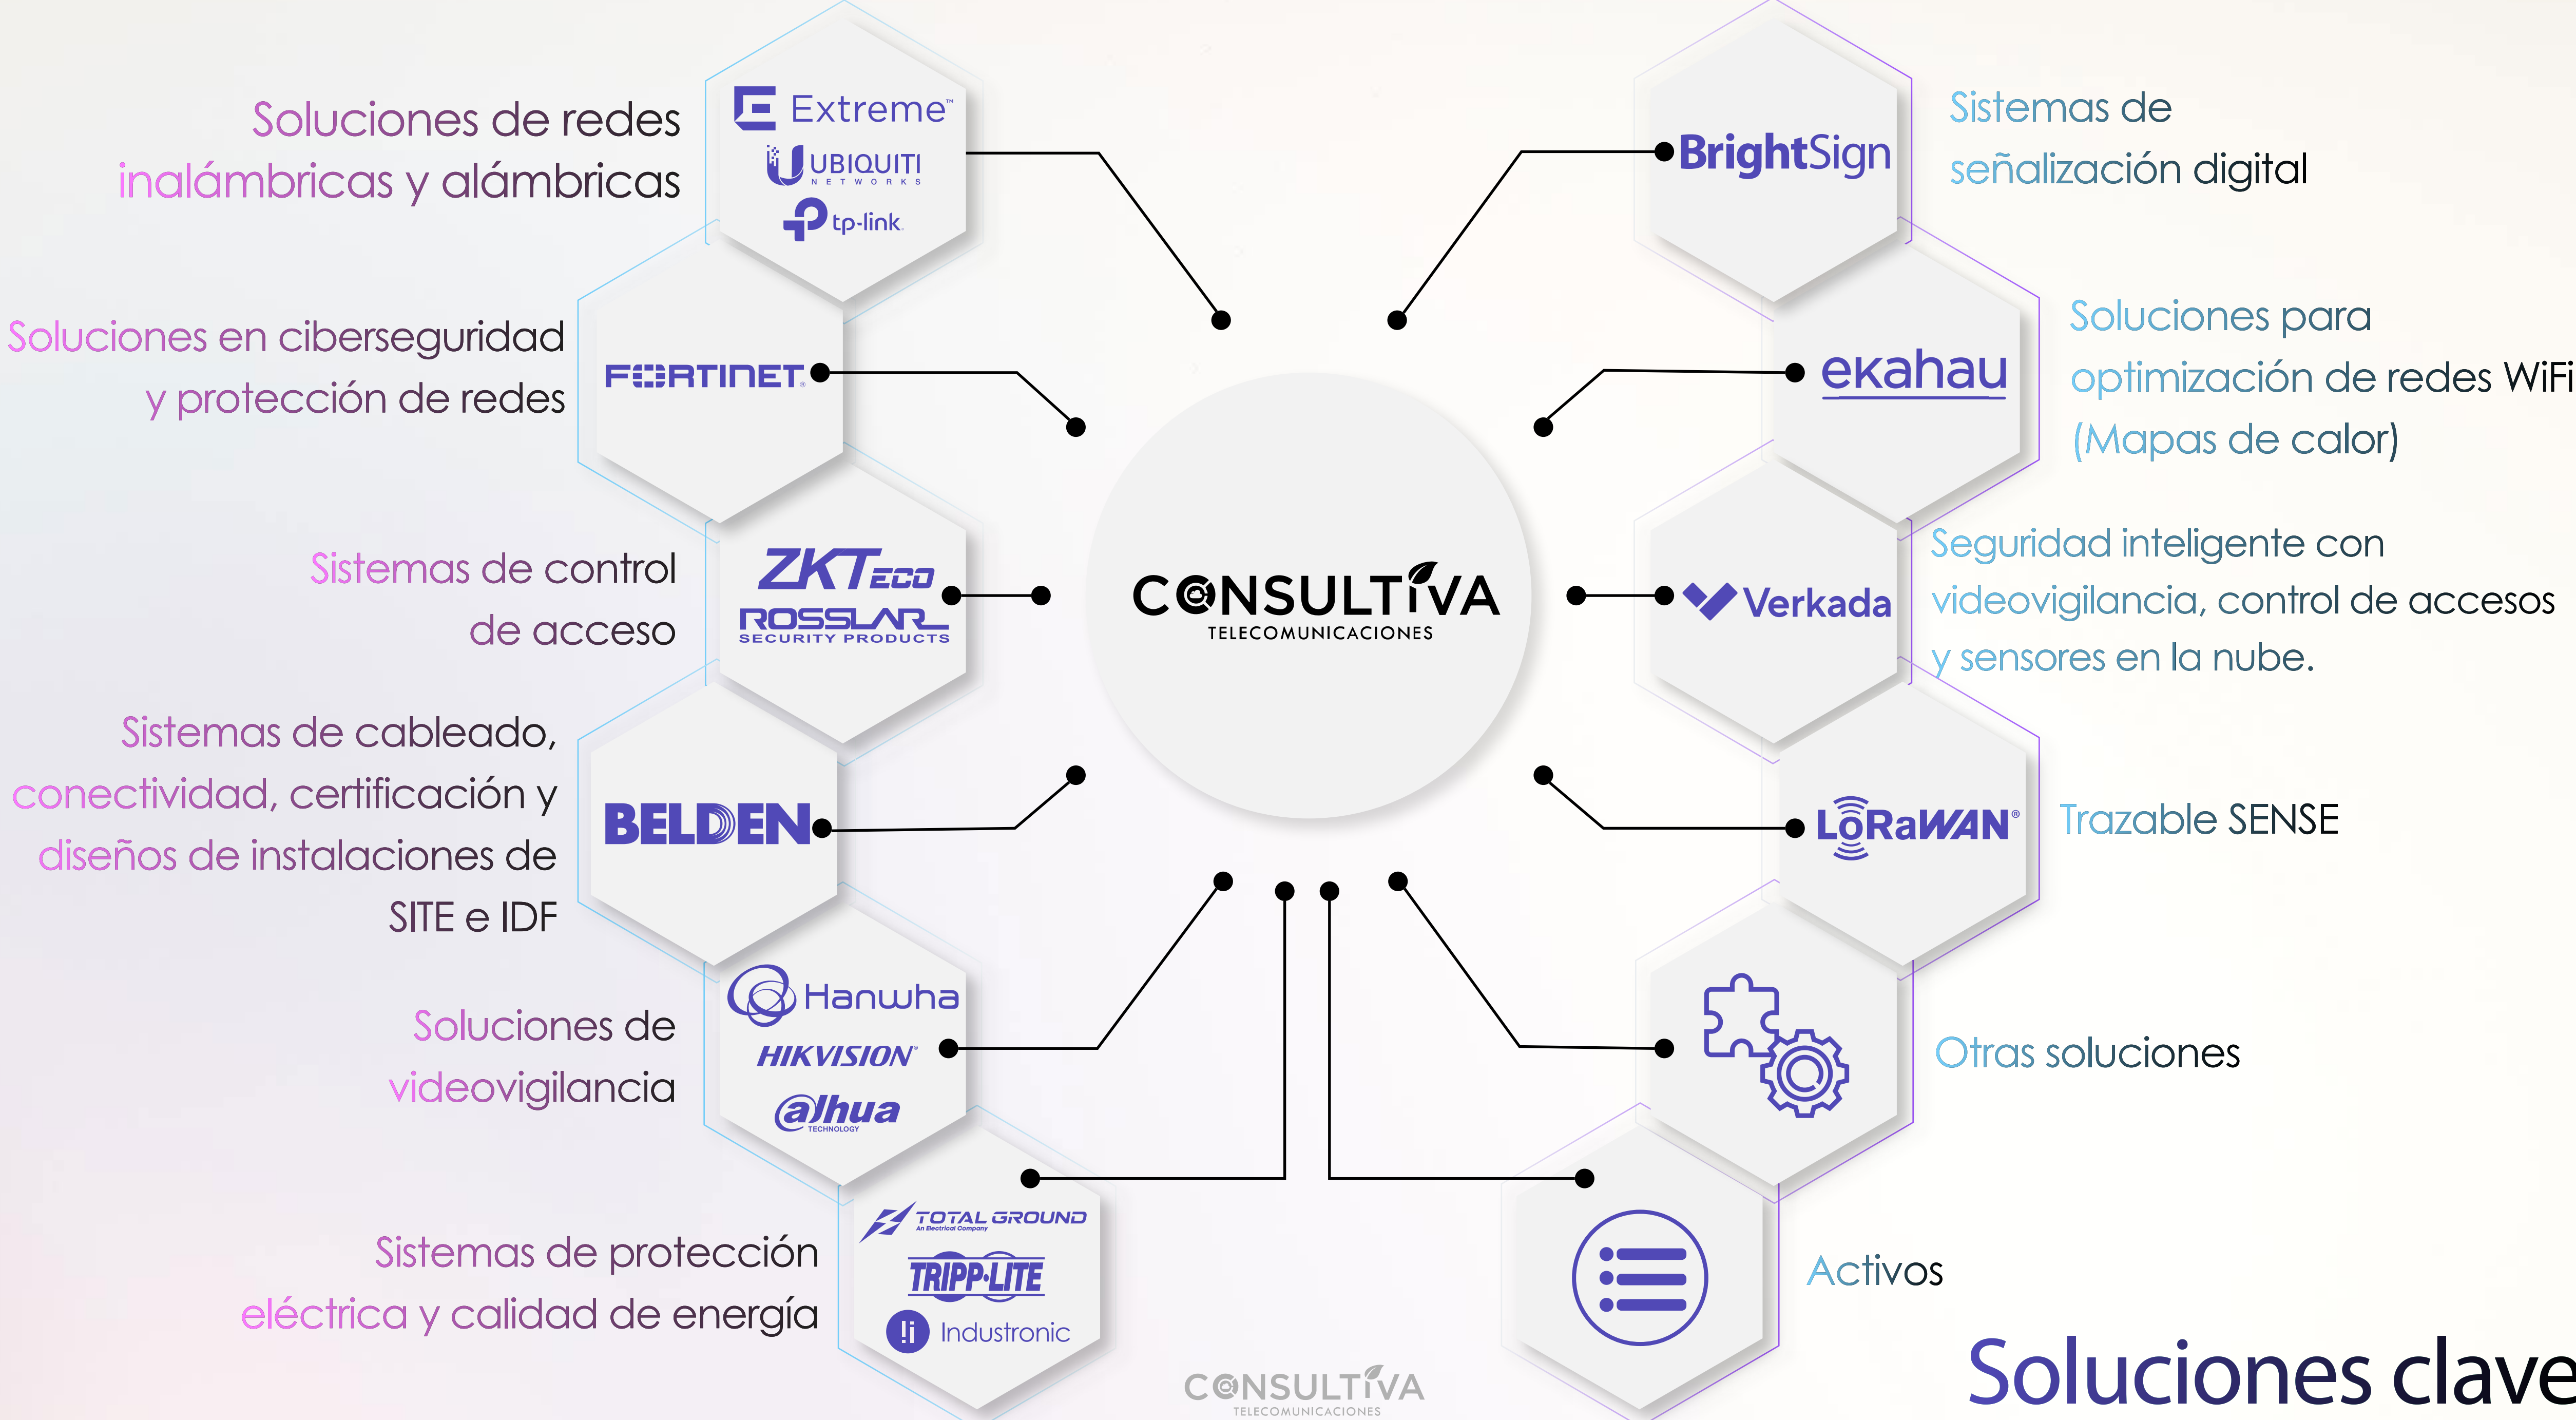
Soluciones de redes inalámbricas y alámbricas

Extreme
UBIQUITI NETWORKS
tp-link

Soluciones en ciberseguridad y protección de redes

FORTINET

Sistemas de control de acceso

ZKTeco
ROSSLARE SECURITY PRODUCTS

Sistemas de cableado, conectividad, certificación y diseños de instalaciones de SITE e IDF

BELDEN

Soluciones de videovigilancia

Hanwha
HIKVISION
alhua TECHNOLOGY

Sistemas de protección eléctrica y calidad de energía

TOTAL GROUND An Electrical Company
TRIPP·LITE
Industronic

CONSULTIVA
TELECOMUNICACIONES

BrightSign

Sistemas de señalización digital

ekahau

Soluciones para optimización de redes WiFi (Mapas de calor)

Verkada

Seguridad inteligente con videovigilancia, control de accesos y sensores en la nube.

LoRaWAN

Trazable SENSE

Otras soluciones

Activos

CONSULTIVA
TELECOMUNICACIONES

Soluciones clave